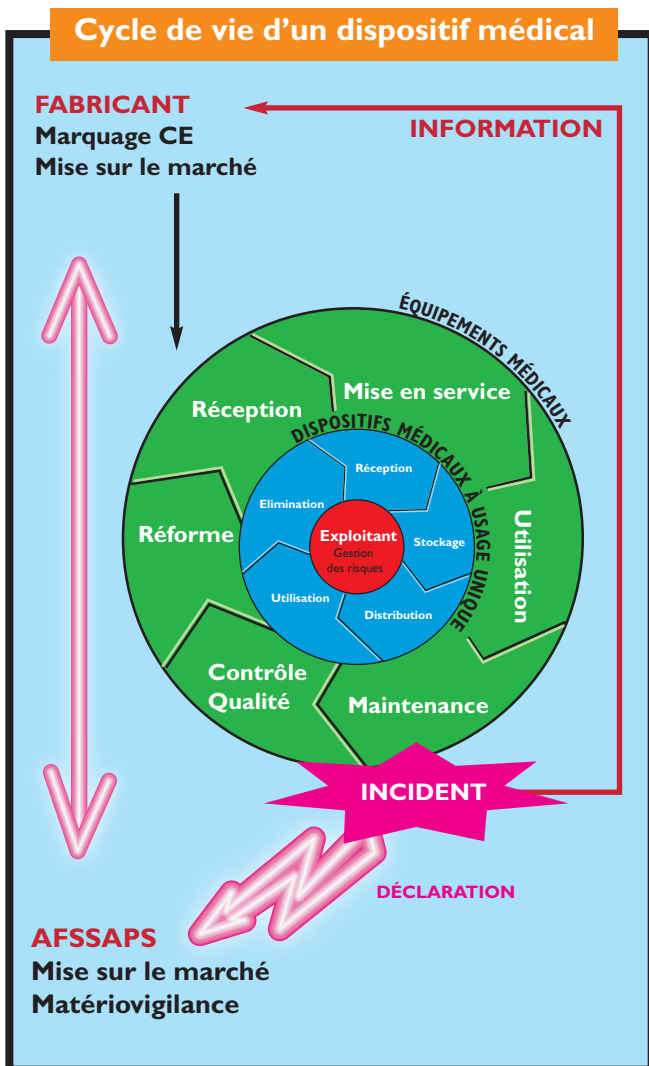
Cycle de vie d'un dispositif médical

FABRICANT
Marquage CE
Mise sur le marché

INFORMATION

ÉQUIPEMENTS MÉDICAUX

Réception
Mise en service
Utilisation
Maintenance
Contrôle Qualité
Réforme

DISPOSITIFS MÉDICAUX À USAGE UNIQUE

Réception
Stockage
Distribution
Utilisation
Elimination

Exploitant
Gestion des risques

INCIDENT

DÉCLARATION

AFSSAPS
Mise sur le marché
Matériovigilance